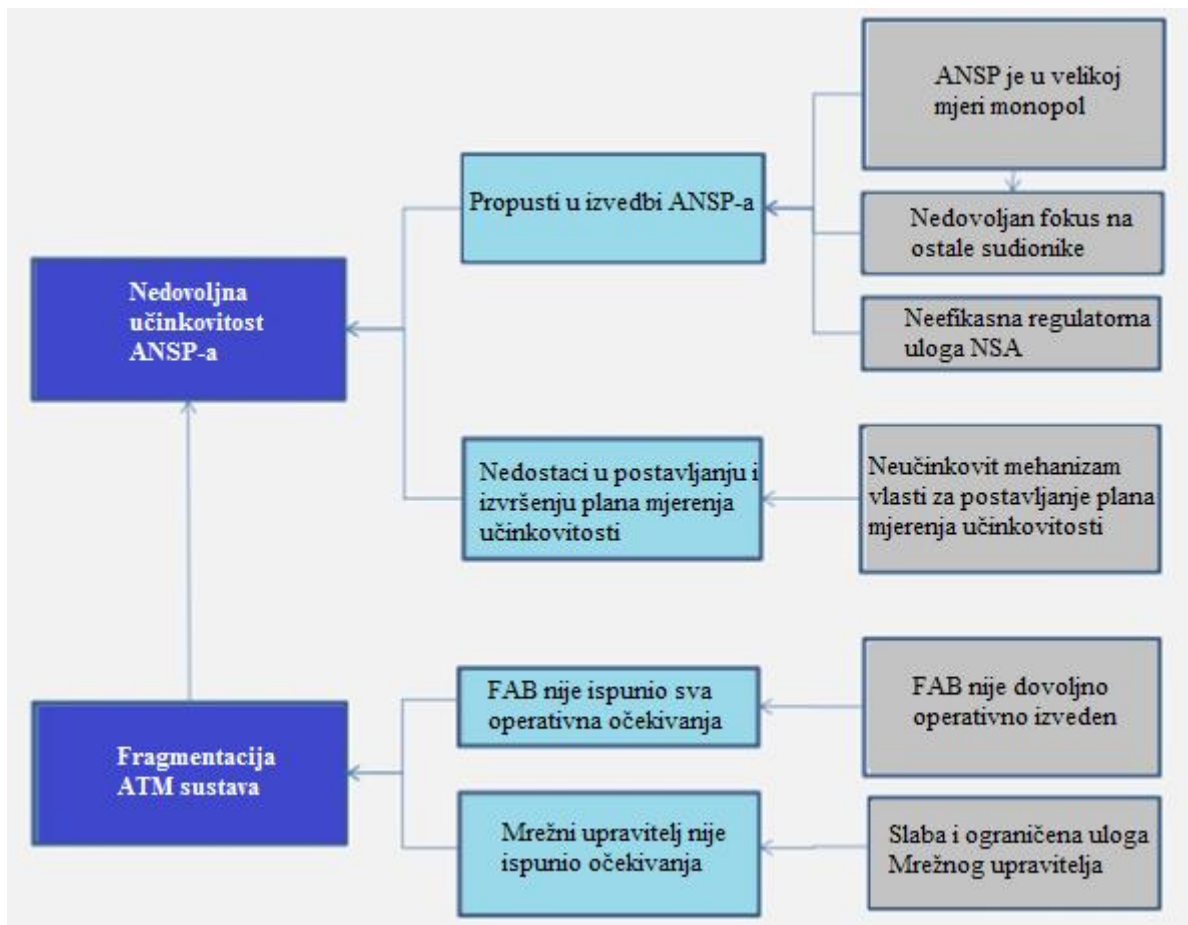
ANSP je u velikoj mjeri monopol

Propusti u izvedbi ANSP-a

Nedovoljan fokus na ostale sudionike

Nedovoljna učinkovitost ANSP-a

Neefikasna regulatorna uloga NSA

Nedostaci u postavljanju i izvršenju plana mjerenja učinkovitosti

Neučinkovit mehanizam vlasti za postavljanje plana mjerenja učinkovitosti

FAB nije ispunio sva operativna očekivanja

FAB nije dovoljno operativno izveden

Fragmentacija ATM sustava

Mrežni upravitelj nije ispunio očekivanja

Slaba i ograničena uloga Mrežnog upravitelja